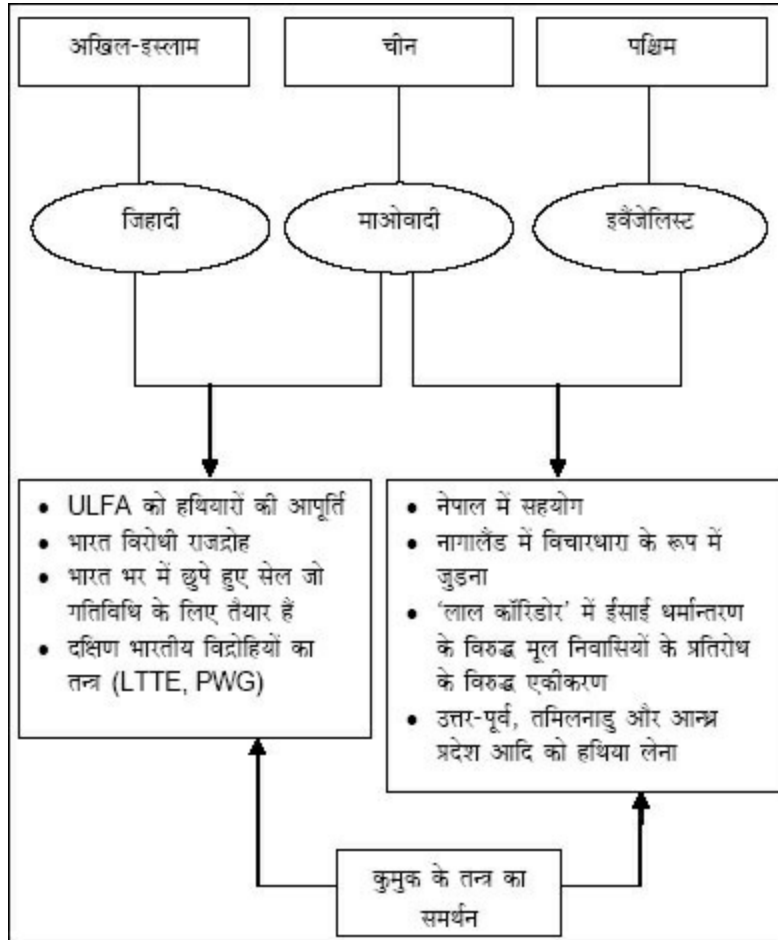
अखिल-इस्लाम

चीन

पश्चिम

जिहादी

माओवादी

इवैंजेलिस्ट

- ULFA को हथियारों की आपूर्ति
- भारत विरोधी राजद्रोह
- भारत भर में छुपे हुए सेल जो गतिविधि के लिए तैयार हैं
- दक्षिण भारतीय विद्रोहियों का तन्त्र (LTTE, PWG)

- नेपाल में सहयोग
- नागालैंड में विचारधारा के रूप में जुड़ना
- 'लाल कॉरिडोर' में ईसाई धर्मान्तरण के विरुद्ध मूल निवासियों के प्रतिरोध के विरुद्ध एकीकरण
- उत्तर-पूर्व, तमिलनाडु और आन्ध्र प्रदेश आदि को हथिया लेना

कुमुक के तन्त्र का समर्थन